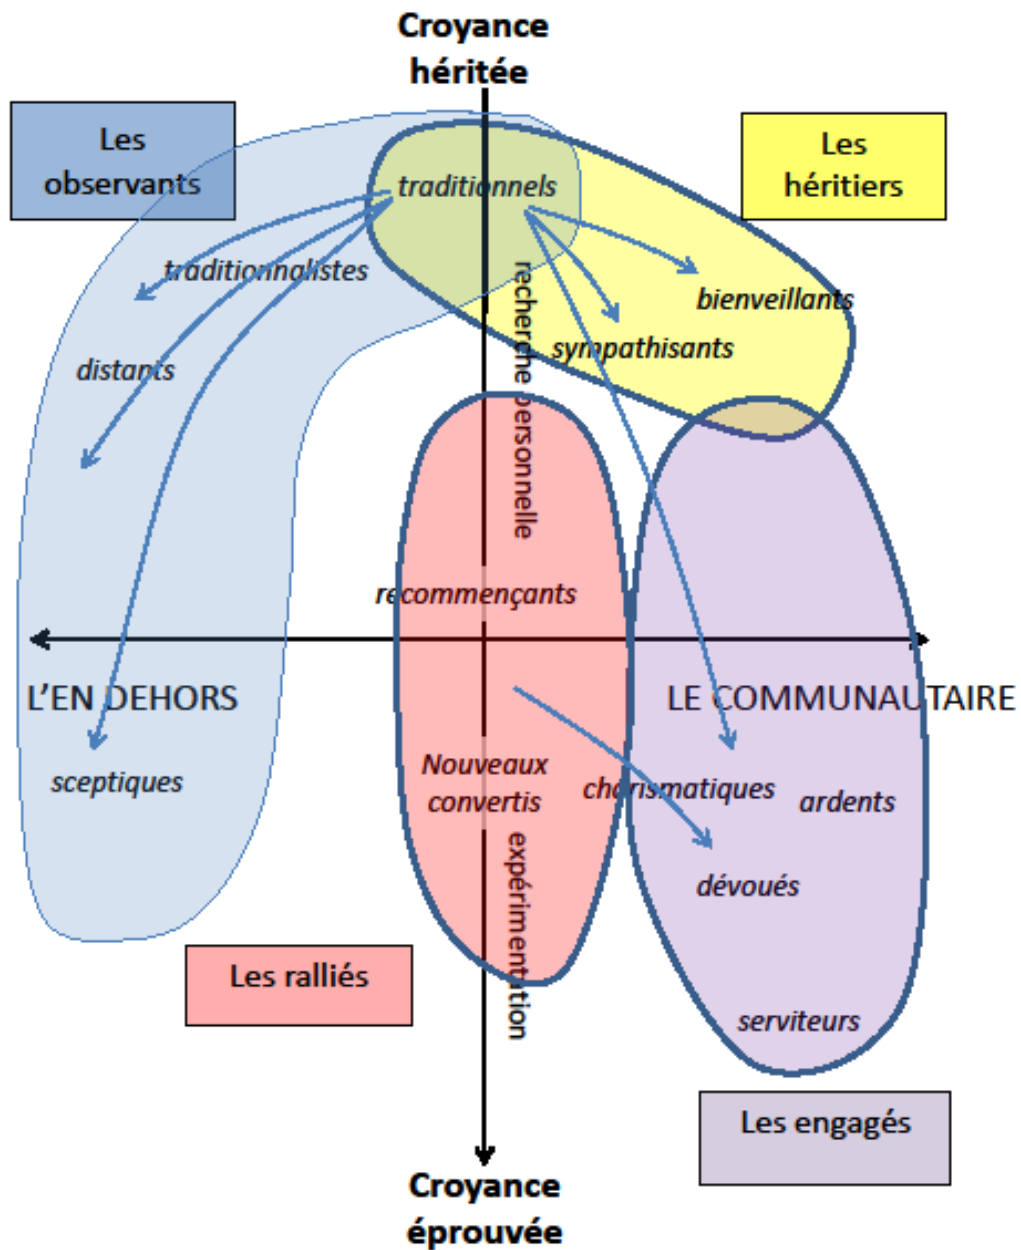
Croyance héritée

Les observants

Les héritiers

traditionnels

traditionnalistes

bienveillants

distants

sympathisants

recherche personnelle

recommençants

L'EN DEHORS

LE COMMUNAUTAIRE

sceptiques

Nouveaux convertis

charismatiques

ardents

expérimentation

dévoués

Les ralliés

serviteurs

Les engagés

Croyance éprouvée